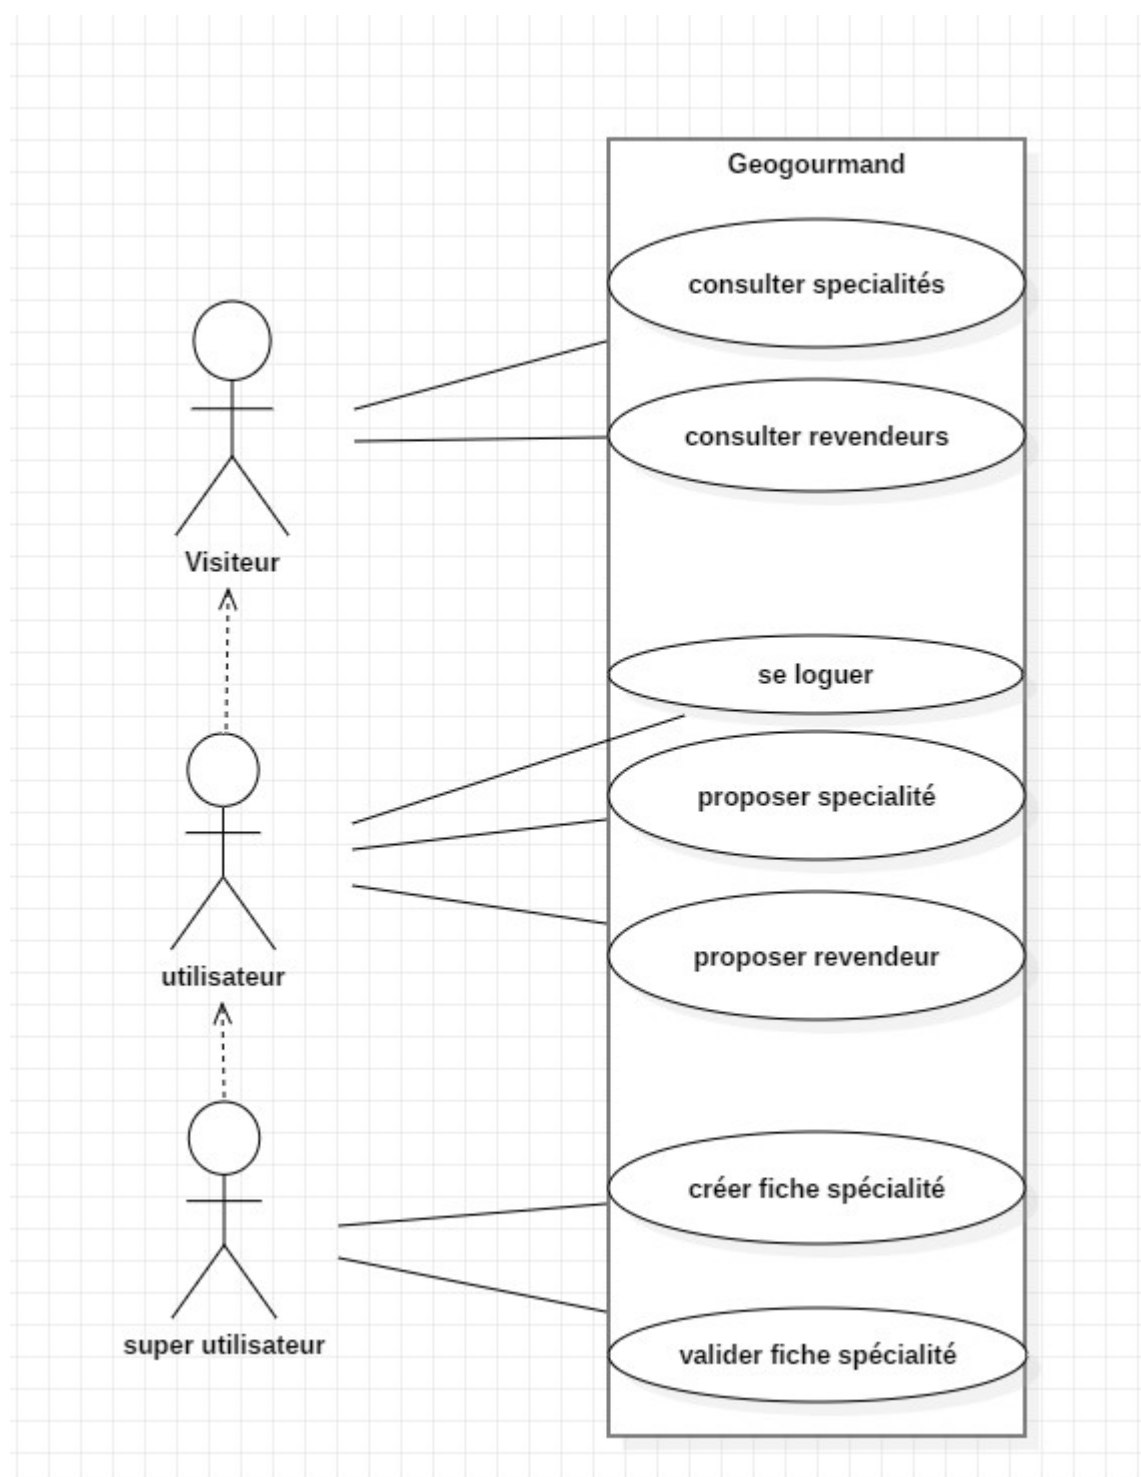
Geogourmand

consulter specialités

consulter revendeurs

se loguer

proposer specialité

proposer revendeur

créer fiche spécialité

valider fiche spécialité

Visiteur

utilisateur

super utilisateur